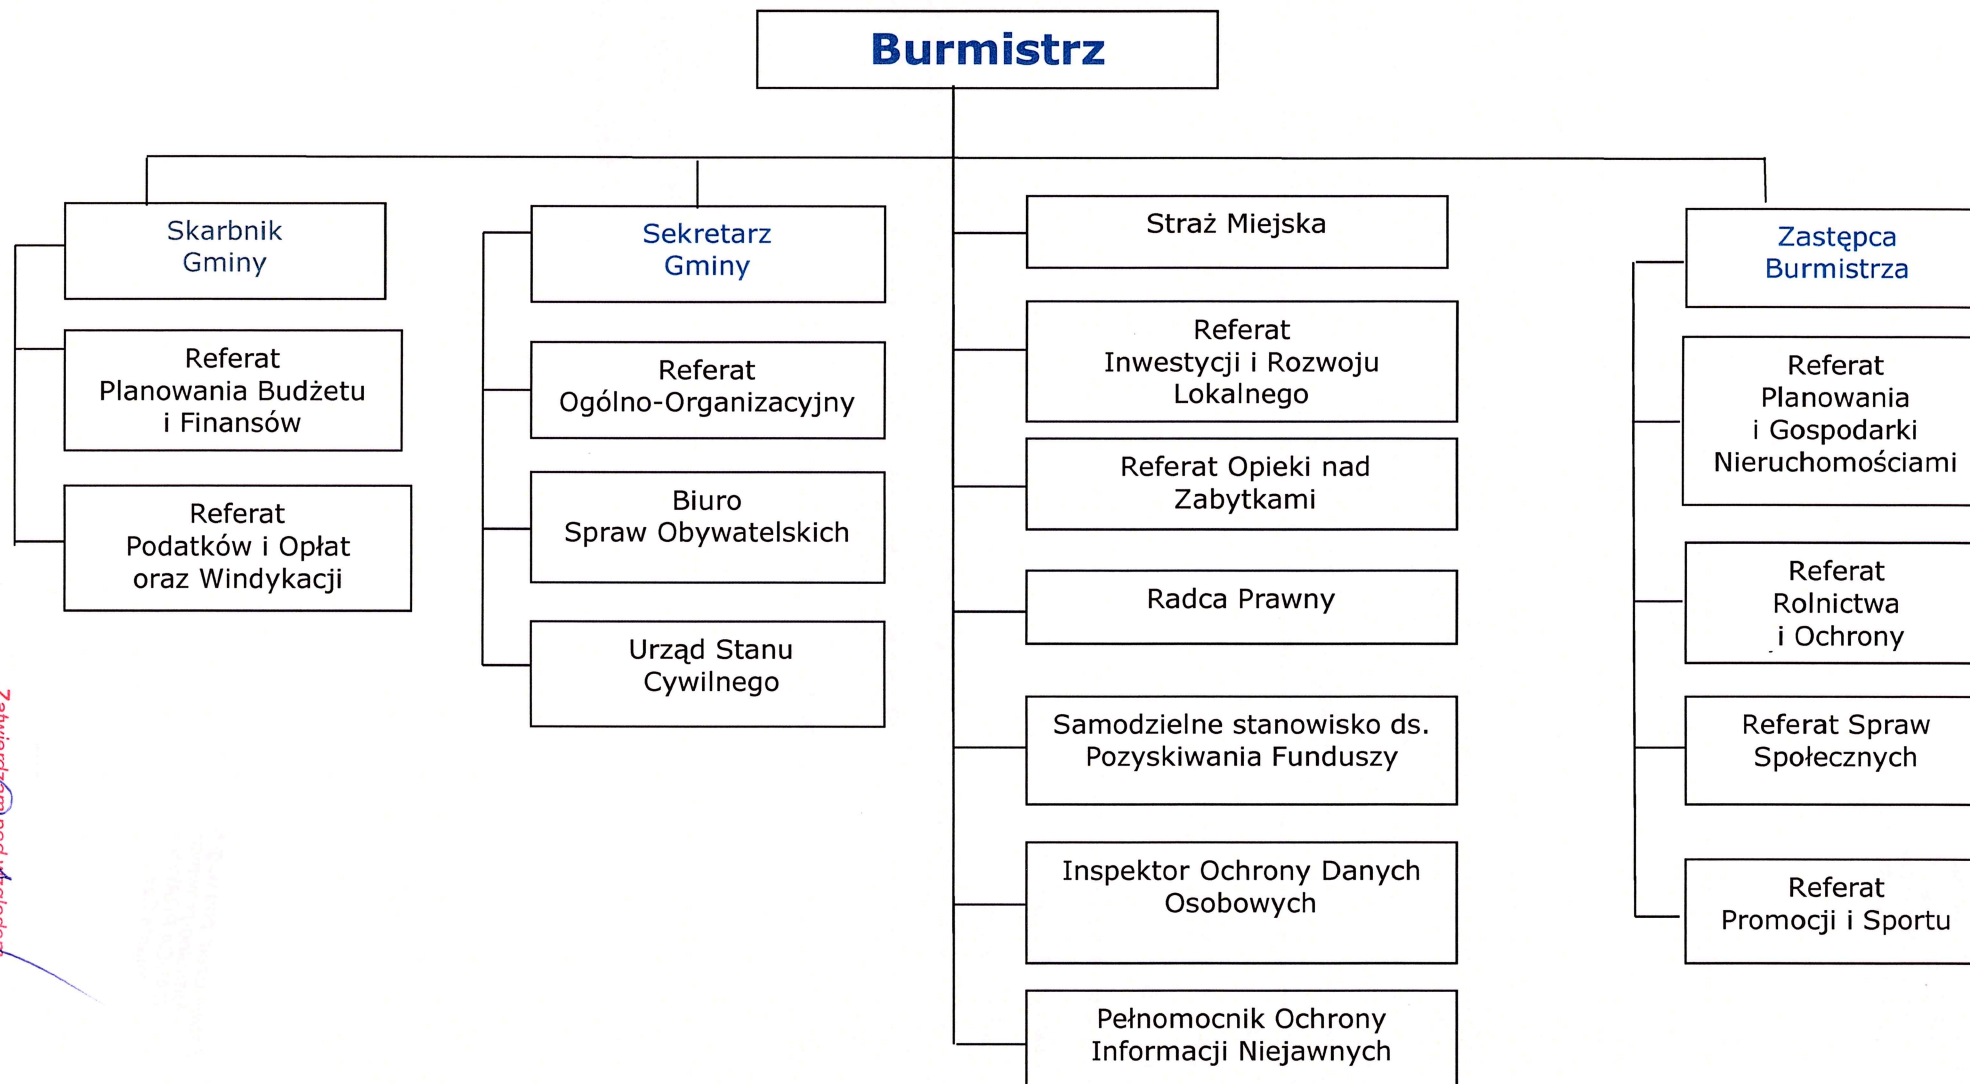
Burmistrz

Skarbnik Gminy

Referat Planowania Budżetu i Finansów

Referat Podatków i Opłat oraz Windykacji

Sekretarz Gminy

Referat Ogólno-Organizacyjny

Biuro Spraw Obywatelskich

Urząd Stanu Cywilnego

Straż Miejska

Referat Inwestycji i Rozwoju Lokalnego

Referat Opieki nad Zabytkami

Radca Prawny

Samodzielne stanowisko ds. Pozyskiwania Funduszy

Inspektor Ochrony Danych Osobowych

Pełnomocnik Ochrony Informacji Niejawnych

Zastępca Burmistrza

Referat Planowania i Gospodarki Nieruchomościami

Referat Rolnictwa i Ochrony

Referat Spraw Społecznych

Referat Promocji i Sportu

Zatwierdzam pod względem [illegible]